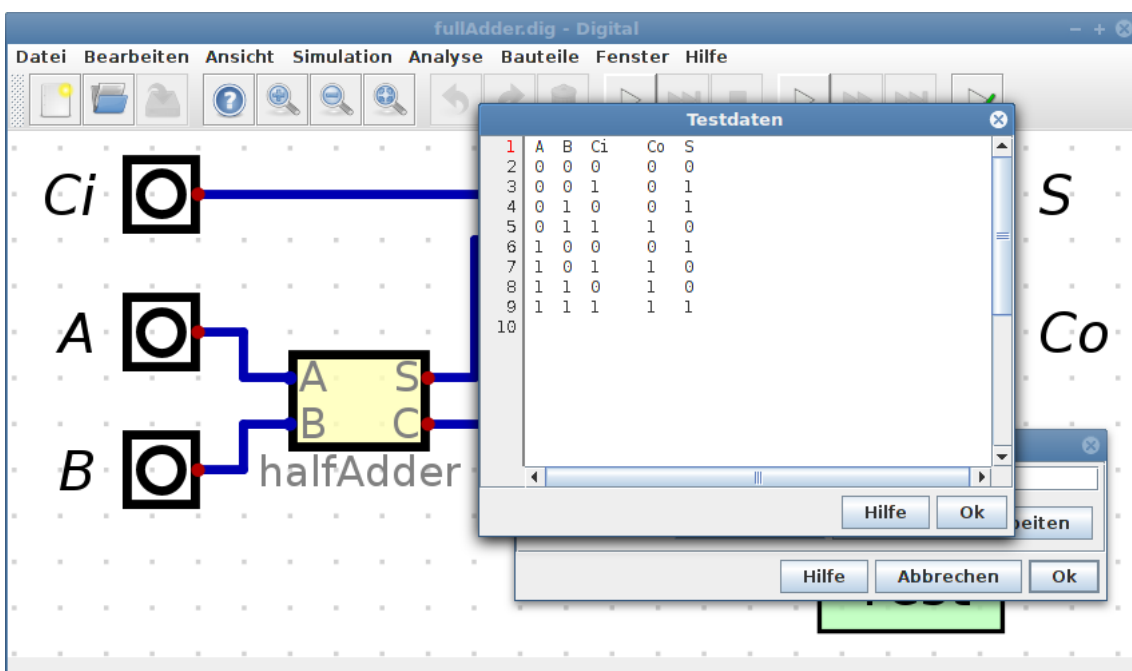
fullAdder.dig - Digital

Datei Bearbeiten Ansicht Simulation Analyse Bauteile Fenster Hilfe

Testdaten

| | | | | | |
|---|---|---|---|---|---|
| 1 | A | B | Ci | Co | S |
| 2 | 0 | 0 | 0 | 0 | 0 |
| 3 | 0 | 0 | 1 | 0 | 1 |
| 4 | 0 | 1 | 0 | 0 | 1 |
| 5 | 0 | 1 | 1 | 1 | 0 |
| 6 | 1 | 0 | 0 | 0 | 1 |
| 7 | 1 | 0 | 1 | 1 | 0 |
| 8 | 1 | 1 | 0 | 1 | 0 |
| 9 | 1 | 1 | 1 | 1 | 1 |
| 10 | | | | | |

Hilfe Ok

beiten

Hilfe Abbrechen Ok

Ci

A

B

A S
B C
halfAdder

S

Co

Test